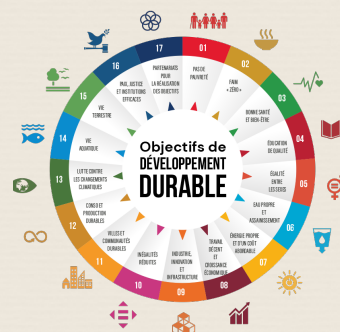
Objectifs de DÉVELOPPEMENT DURABLE

01
PAS DE PAUVRETÉ

02
FAIM « ZÉRO »

03
BONNE SANTÉ ET BIEN-ÊTRE

04
ÉDUCATION DE QUALITÉ

05
ÉGALITÉ ENTRE LES SEXES

06
EAU PROPRE ET ASSAINISSEMENT

07
ÉNERGIE PROPRE ET D'UN COÛT ABORDABLE

08
TRAVAIL DÉCENT ET CROISSANCE ÉCONOMIQUE

09
INDUSTRIE, INNOVATION ET INFRASTRUCTURE

10
INÉGALITÉS RÉDUITES

11
VILLES ET COMMUNAUTÉS DURABLES

12
CONSO ET PRODUCTION DURABLES

13
LUTTE CONTRE LES CHANGEMENTS CLIMATIQUES

14
VIE AQUATIQUE

15
VIE TERRESTRE

16
PAIX, JUSTICE ET INSTITUTIONS EFFICACES

17
PARTENARIATS POUR LA RÉALISATION DES OBJECTIFS